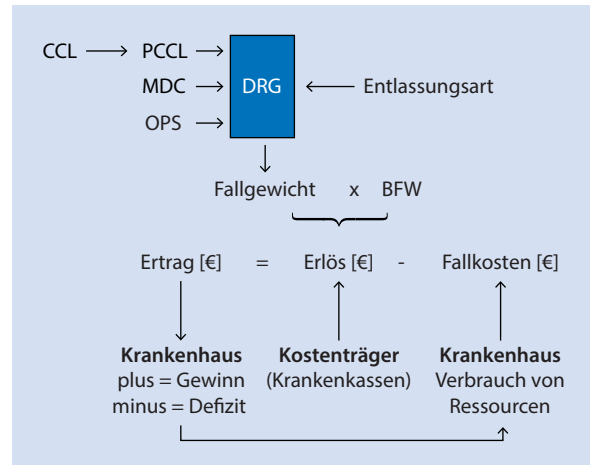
CCL → PCCL →
MDC → DRG ← Entlassungsart
OPS →

Fallgewicht x BFW

Ertrag [€] = Erlös [€] - Fallkosten [€]

**Krankenhaus**
plus = Gewinn
minus = Defizit

**Kostenträger**
(Krankenkassen)

**Krankenhaus**
Verbrauch von Ressourcen